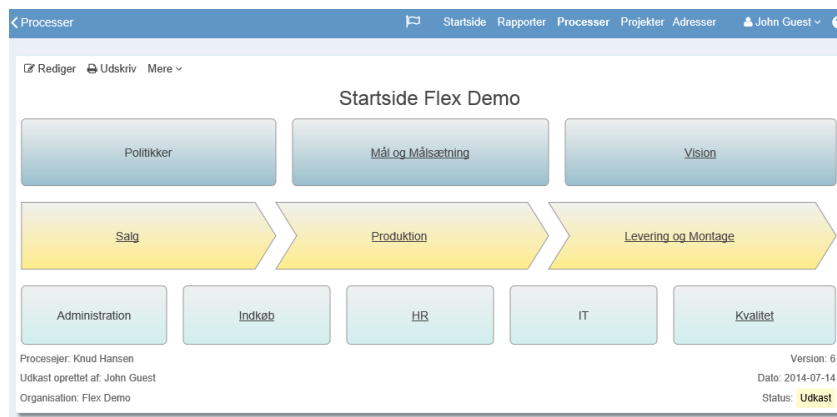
Processer

Startside Rapporter Processer Projekter Adresser John Guest

Rediger Udskriv Mere

Startside Flex Demo

Politikker

Mål og Målsætning

Vision

Salg

Produktion

Levering og Montage

Administration

Indkøb

HR

IT

Kvalitet

Procesejer: Knud Hansen

Udkast oprettet af: John Guest

Organisation: Flex Demo

Version: 6

Dato: 2014-07-14

Status: Udkast